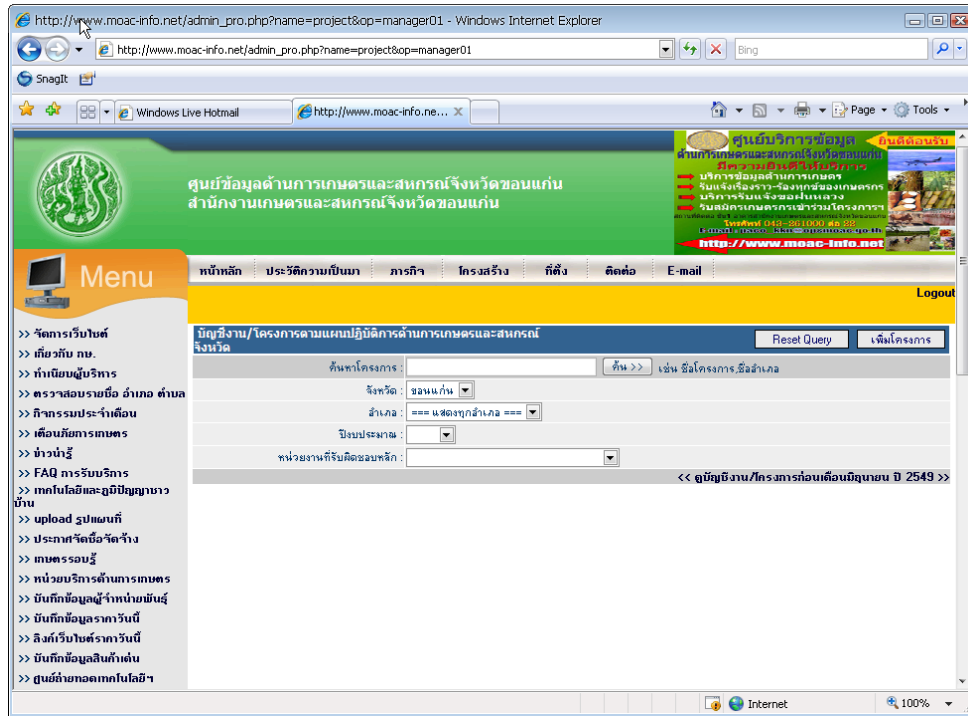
http://www.moac-info.net/admin_pro.php?name=project&op=manager01 - Windows Internet Explorer

http://www.moac-info.net/admin_pro.php?name=project&op=manager01

Bing

SnagIt

Windows Live Hotmail

http://www.moac-info.ne...

Page ▾ Tools ▾

ศูนย์ข้อมูลด้านการเกษตรและสหกรณ์จังหวัดขอนแก่น
สำนักงานเกษตรและสหกรณ์จังหวัดขอนแก่น

ศูนย์บริการข้อมูล ยินดีต้อนรับ
ด้านการเกษตรและสหกรณ์จังหวัดขอนแก่น
มีความยินดีให้บริการ
บริการข้อมูลด้านการเกษตร
รับแจ้งเรื่องราว-ร้องทุกข์ของเกษตรกร
บริการรับแจ้งของหายเหลวง
รับสมัครเกษตรกรเข้าร่วมโครงการฯ
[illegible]
โทรศัพท์ 043-261000 ต่อ 88
E-mail : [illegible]
http://www.moac-info.net

Menu

หน้าหลัก | ประวัติความเป็นมา | ภารกิจ | โครงสร้าง | ที่ตั้ง | ติดต่อ | E-mail

Logout

>> จัดการเว็บไซต์
>> เกี่ยวกับ กษ.
>> ทำเนียบผู้บริหาร
>> ตรวจสอบรายชื่อ อำเภอ ตำบล
>> กิจกรรมประจำเดือน
>> เตือนภัยการเกษตร
>> ข่าวน่ารู้
>> FAQ การรับบริการ
>> เทคโนโลยีและภูมิปัญญาชาวบ้าน
>> upload รูปแผนที่
>> ประกาศจัดซื้อจัดจ้าง
>> เกษตรรอบรู้
>> หน่วยบริการด้านการเกษตร
>> บันทึกข้อมูลผู้จำหน่ายพันธุ์
>> บันทึกข้อมูลราคาวันนี้
>> ลิงค์เว็บไซต์ราคาวันนี้
>> บันทึกข้อมูลสินค้าเด่น
>> ศูนย์ถ่ายทอดเทคโนโลยีฯ

บัญชีงาน/โครงการตามแผนปฏิบัติการด้านการเกษตรและสหกรณ์จังหวัด

Reset Query
เพิ่มโครงการ

ค้นหาโครงการ : ค้น >> เช่น ชื่อโครงการ,ชื่ออำเภอ
จังหวัด : ขอนแก่น
อำเภอ : === แสดงทุกอำเภอ ===
ปีงบประมาณ :
หน่วยงานที่รับผิดชอบหลัก :

<< ดูบัญชีงาน/โครงการก่อนเดือนมิถุนายน ปี 2549 >>

Internet
100%